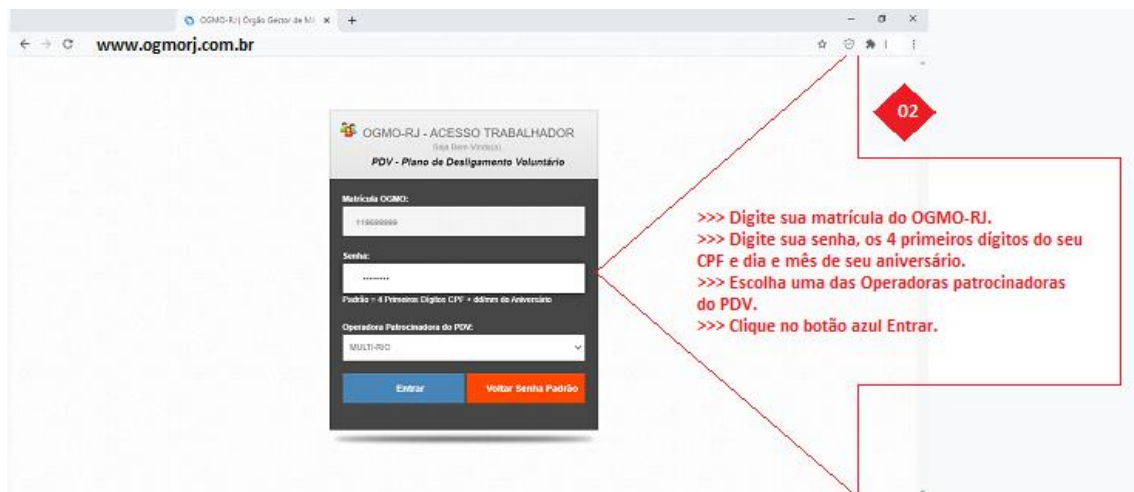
OGMO-RJ | Órgão Gestor de M... ×
www.ogmorj.com.br

02

OGMO-RJ - ACESSO TRABALHADOR
Seja Bem-Vindo(a)
PDV - Plano de Desligamento Voluntário

Matrícula OGMO:
119999999

Senha:
••••••••

Padrão = 4 Primeiros Dígitos CPF + dd/mm de Aniversário

Operadora Patrocinadora do PDV:
MULTI-RIO

Entrar
Voltar Senha Padrão

>>> Digite sua matrícula do OGMO-RJ.
>>> Digite sua senha, os 4 primeiros dígitos do seu CPF e dia e mês de seu aniversário.
>>> Escolha uma das Operadoras patrocinadoras do PDV.
>>> Clique no botão azul Entrar.